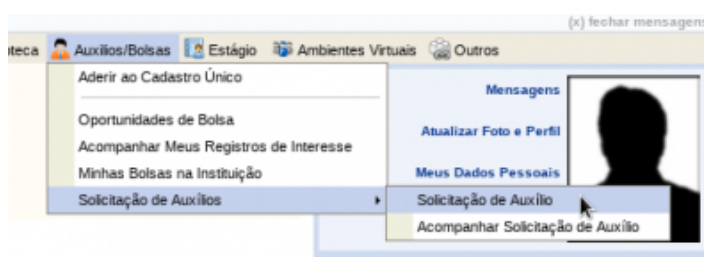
(x) fechar mensagens

teca Auxílios/Bolsas Estágio Ambientes Virtuais Outros

Aderir ao Cadastro Único

Oportunidades de Bolsa
Acompanhar Meus Registros de Interesse
Minhas Bolsas na Instituição
Solicitação de Auxílios

Mensagens
Atualizar Foto e Perfil
Meus Dados Pessoais

Solicitação de Auxílio
Acompanhar Solicitação de Auxílio